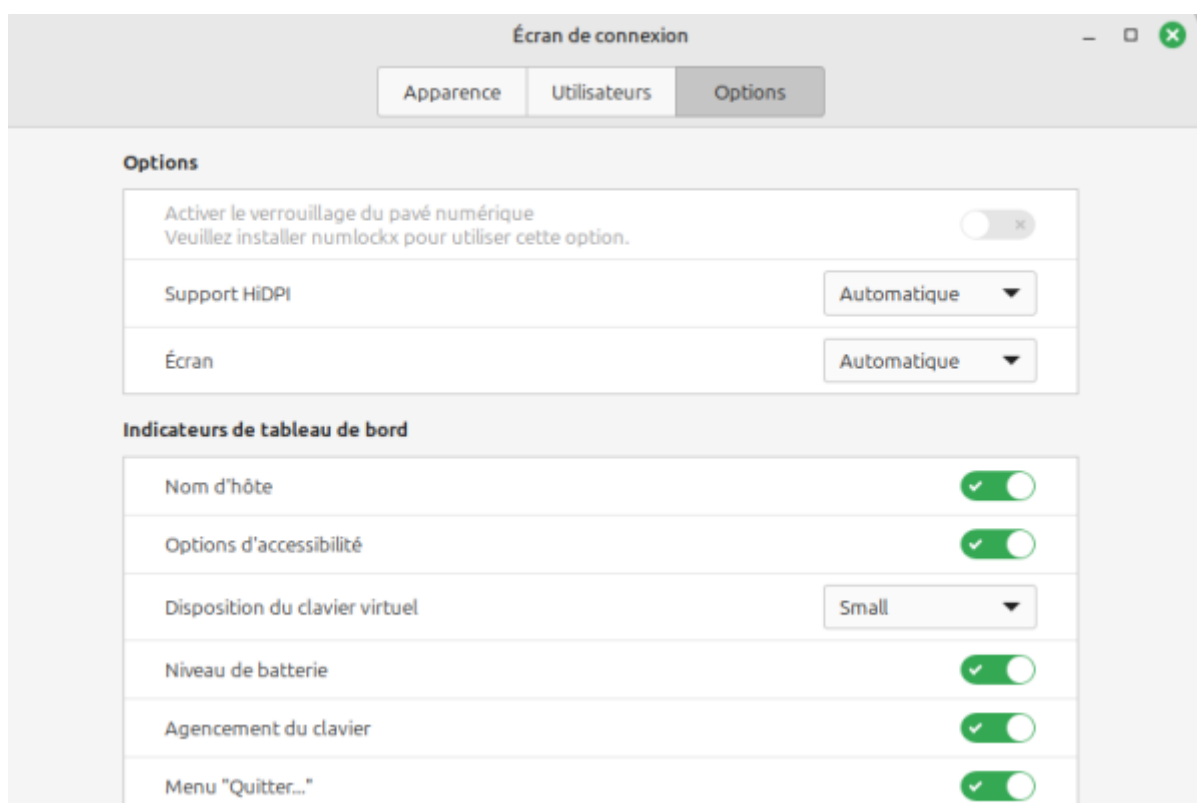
Écran de connexion

Apparence | Utilisateurs | Options

Options

Activer le verrouillage du pavé numérique
Veuillez installer numlockx pour utiliser cette option.

Support HiDPI | Automatique

Écran | Automatique

Indicateurs de tableau de bord

Nom d'hôte

Options d'accessibilité

Disposition du clavier virtuel | Small

Niveau de batterie

Agencement du clavier

Menu "Quitter..."